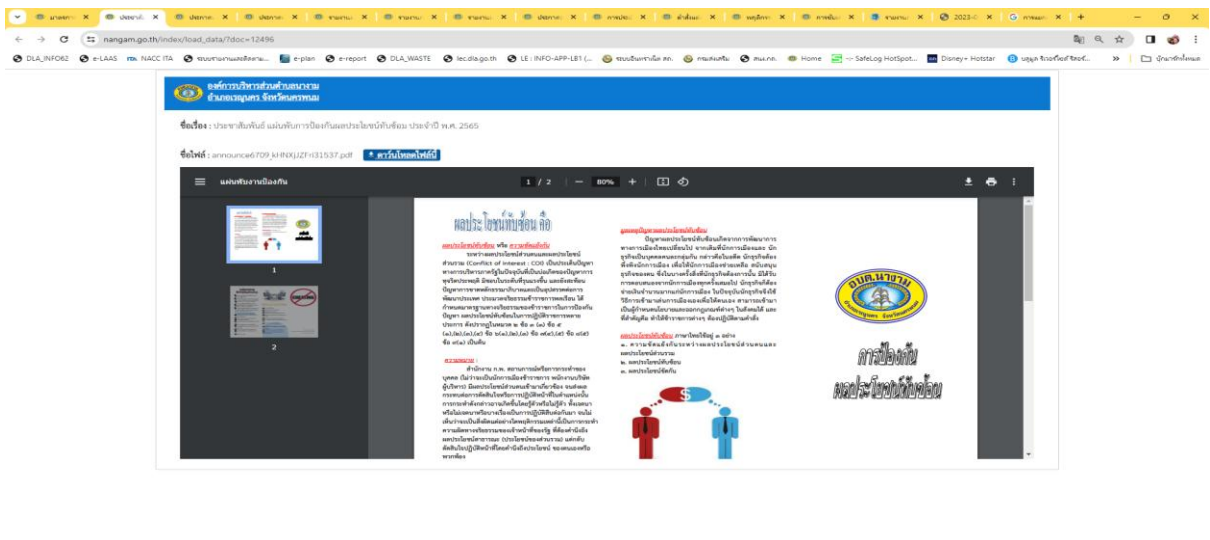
nangam.go.th/index/load_data/?doc=12496

DLA_INFO62 | e-LAAS | NACC ITA | e-plan | e-report | DLA_WASTE | lec.dla.go.th | LE : INFO-APP-L81 (... | Home | SafeLog HotSpot... | Disney+ Hotstar

องค์การบริหารส่วนตำบลนางาม
อำเภอเรณูนคร จังหวัดนครพนม

ชื่อเรื่อง : ประชาสัมพันธ์ แผ่นพับการป้องกันผลประโยชน์ทับซ้อน ประจำปี พ.ศ. 2565

ชื่อไฟล์ : announce6709_kHNXjJZFr31537.pdf ดาวน์โหลดไฟล์นี้

แผ่นพับงานป้องกัน 1 / 2 | — 80% +

1

2

ผลประโยชน์ทับซ้อน คือ

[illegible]

อบต.นางาม

การป้องกัน
ผลประโยชน์ทับซ้อน